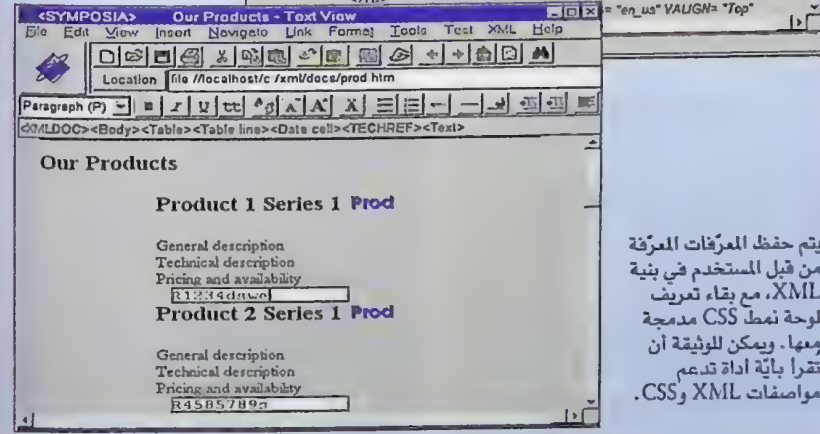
<SYMPOSIA> Our Products - Text View
= "en_us" VALIGN= "Top"
File Edit View Insert Navigate Link Format Tools Test XML Help
Location file //localhost/c /xml/docs/prod htm
Paragraph (P)
<XMLDOC><Body><Table><Table line><Data cell><TECHREF><Text>

Our Products

Product 1 Series 1 Prod

General description
Technical description
Pricing and availability
R1234dawe

Product 2 Series 1 Prod

General description
Technical description
Pricing and availabilty
R45857899

يتم حفظ المعرّفات المعرّفة من قبل المستخدم في بنية XML، مع بقاء تعريف لوحة نمط CSS مدمجة معها. ويمكن للوثيقة أن تقرأ بأيّة اداة تدعم مواصفات XML وCSS.